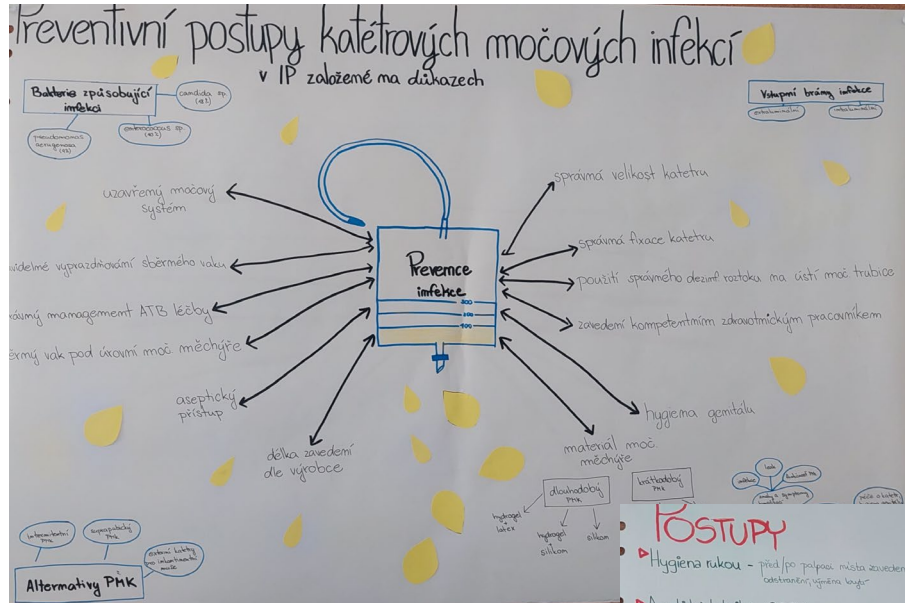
Preventivní postupy katétrových močových infekcí
v IP založené na důkazech

Bakterie způsobující infekci
candida sp. (%)
pseudomonas aeruginosa (%)
enterococcus sp. (%)

Vstupní brány infekce
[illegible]
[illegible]

Prevence infekce
300
200
100

uzavřený močový systém
pravidelné vyprazdňování sběrného vaku
správný management ATB léčby
sběrný vak pod úrovní moč. měchýře
aseptický přístup
délka zavedení dle výrobce

správná velikost katetru
správná fixace katetru
použití správného dezinf. roztoku na ústí moč. trubice
zavedení kompetentním zdravotnickým pracovníkem
hygiena genitálu
materiál moč. měchýře

dlouhodobý PMK
hydrogel + latex
hydrogel + silikon
silikon

krátkodobý PMK

intermitentní PMK
suprapubický PMK
externí katetry pro inkontinentní muže
Alternativy PMK

POSTUPY
▸ Hygiena rukou – před/po palpaci místa zavedení, odstranění, výměna katétru